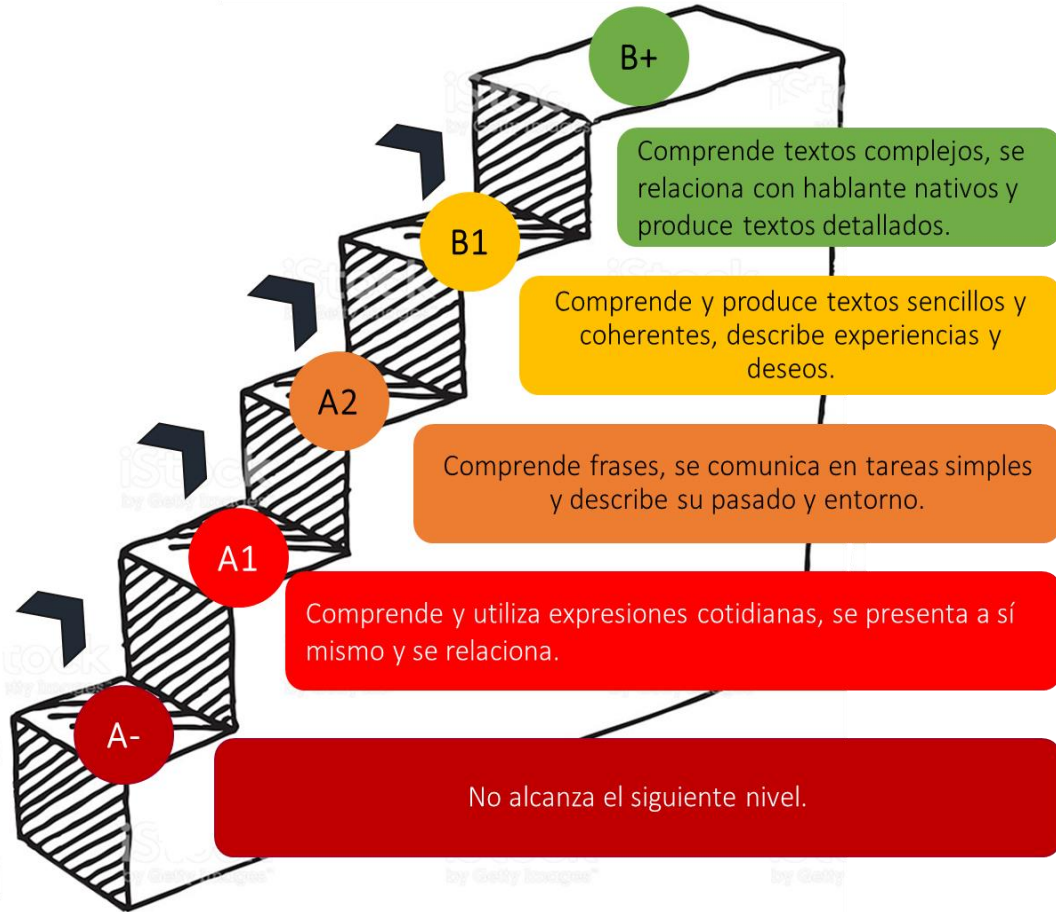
B+

Comprende textos complejos, se relaciona con hablante nativos y produce textos detallados.

B1

Comprende y produce textos sencillos y coherentes, describe experiencias y deseos.

A2

Comprende frases, se comunica en tareas simples y describe su pasado y entorno.

A1

Comprende y utiliza expresiones cotidianas, se presenta a sí mismo y se relaciona.

A-

No alcanza el siguiente nivel.

iStock by Getty Images